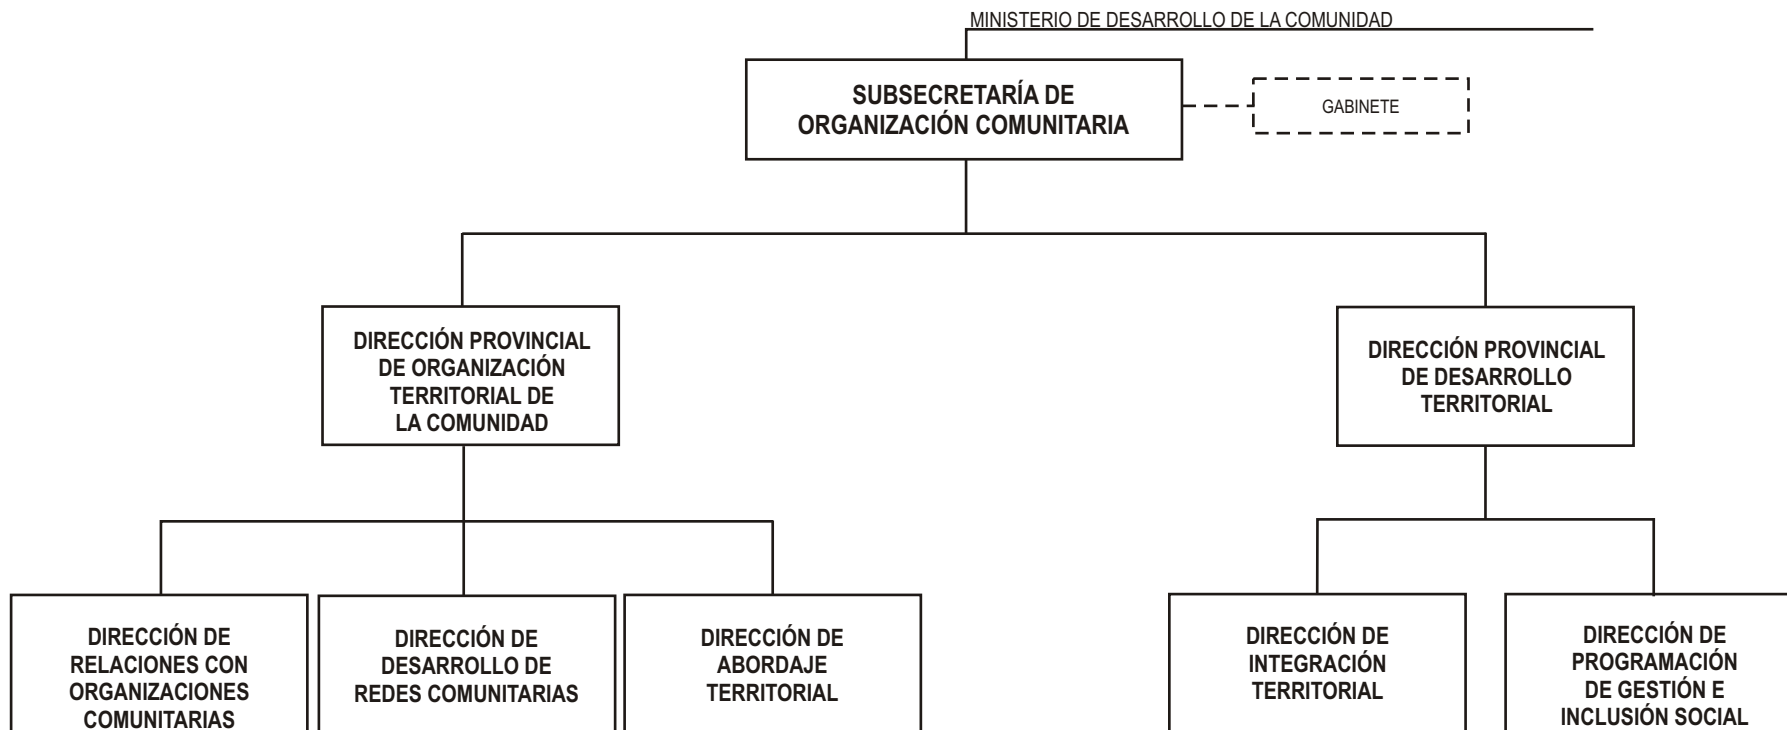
MINISTERIO DE DESARROLLO DE LA COMUNIDAD

SUBSECRETARÍA DE ORGANIZACIÓN COMUNITARIA

GABINETE

DIRECCIÓN PROVINCIAL DE ORGANIZACIÓN TERRITORIAL DE LA COMUNIDAD

DIRECCIÓN PROVINCIAL DE DESARROLLO TERRITORIAL

DIRECCIÓN DE RELACIONES CON ORGANIZACIONES COMUNITARIAS

DIRECCIÓN DE DESARROLLO DE REDES COMUNITARIAS

DIRECCIÓN DE ABORDAJE TERRITORIAL

DIRECCIÓN DE INTEGRACIÓN TERRITORIAL

DIRECCIÓN DE PROGRAMACIÓN DE GESTIÓN E INCLUSIÓN SOCIAL